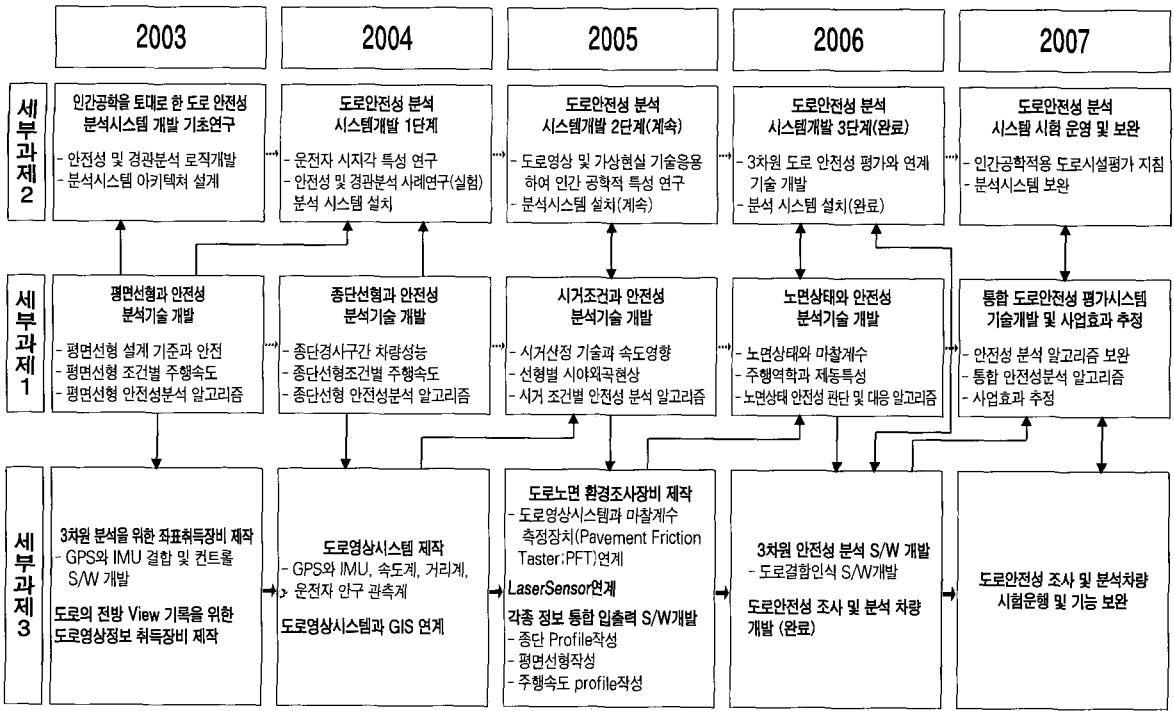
2003

2004

2005

2006

2007

세부과제2

인간공학을 토대로 한 도로 안전성 분석시스템 개발 기초연구
- 안전성 및 경관분석 로직개발
- 분석시스템 아키텍쳐 설계

도로안전성 분석 시스템개발 1단계
- 운전자 시지각 특성 연구
- 안전성 및 경관분석 사례연구(실험) 분석 시스템 설치

도로안전성 분석 시스템개발 2단계(계속)
- 도로영상 및 가상현실 기술응용하여 인간 공학적 특성 연구
- 분석시스템 설치(계속)

도로안전성 분석 시스템개발 3단계(완료)
- 3차원 도로 안전성 평가와 연계 기술 개발
- 분석 시스템 설치(완료)

도로안전성 분석 시스템 시험 운영 및 보완
- 인간공학적용 도로시설평가 지침
- 분석시스템 보완

세부과제1

평면선형과 안전성 분석기술 개발
- 평면선형 설계 기준과 안전
- 평면선형 조건별 주행속도
- 평면선형 안전성분석 알고리즘

종단선형과 안전성 분석기술 개발
- 종단경사구간 차량성능
- 종단선형조건별 주행속도
- 종단선형 안전성분석 알고리즘

시거조건과 안전성 분석기술 개발
- 시거산정 기술과 속도영향
- 선형별 시야왜곡현상
- 시거 조건별 안전성 분석 알고리즘

노면상태와 안전성 분석기술 개발
- 노면상태와 마찰계수
- 주행역학과 제동특성
- 노면상태 안전성 판단 및 대응 알고리즘

통합 도로안전성 평가시스템 기술개발 및 사업효과 추정
- 안전성 분석 알고리즘 보완
- 통합 안전성분석 알고리즘
- 사업효과 추정

세부과제3

3차원 분석을 위한 좌표취득장비 제작
- GPS와 IMU 결합 및 컨트롤 S/W 개발
도로의 전방 View 기록을 위한 도로영상정보 취득장비 제작

도로영상시스템 제작
- GPS와 IMU, 속도계, 거리계, 운전자 안구 관측계
도로영상시스템과 GIS 연계

도로노면 환경조사장비 제작
- 도로영상시스템과 마찰계수 측정장치(Pavement Friction Taster:PFT)연계
LaserSensor연계
각종 정보 통합 입출력 S/W개발
- 종단 Profile작성
- 평면선형작성
- 주행속도 profile작성

3차원 안전성 분석 S/W 개발
- 도로결함인식 S/W개발
도로안전성 조사 및 분석 차량 개발 (완료)

도로안전성 조사 및 분석차량 시험운행 및 기능 보완